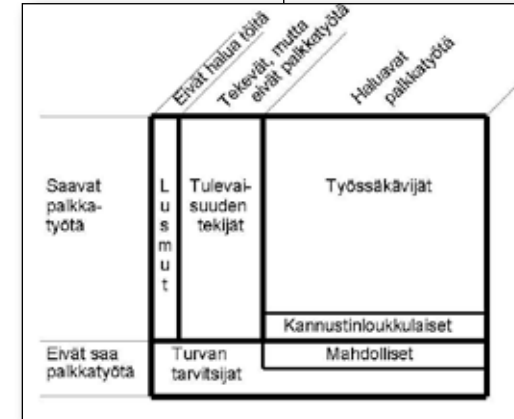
Eivät halua töitä

Tekevät, mutta eivät palkkatyötä

Haluavat palkkatyötä

Saavat palkkatyötä

L u s m u t

Tulevaisuuden tekijät

Työssäkävijät

Kannustinloukkulaiset

Eivät saa palkkatyötä

Turvan tarvitsijat

Mahdolliset